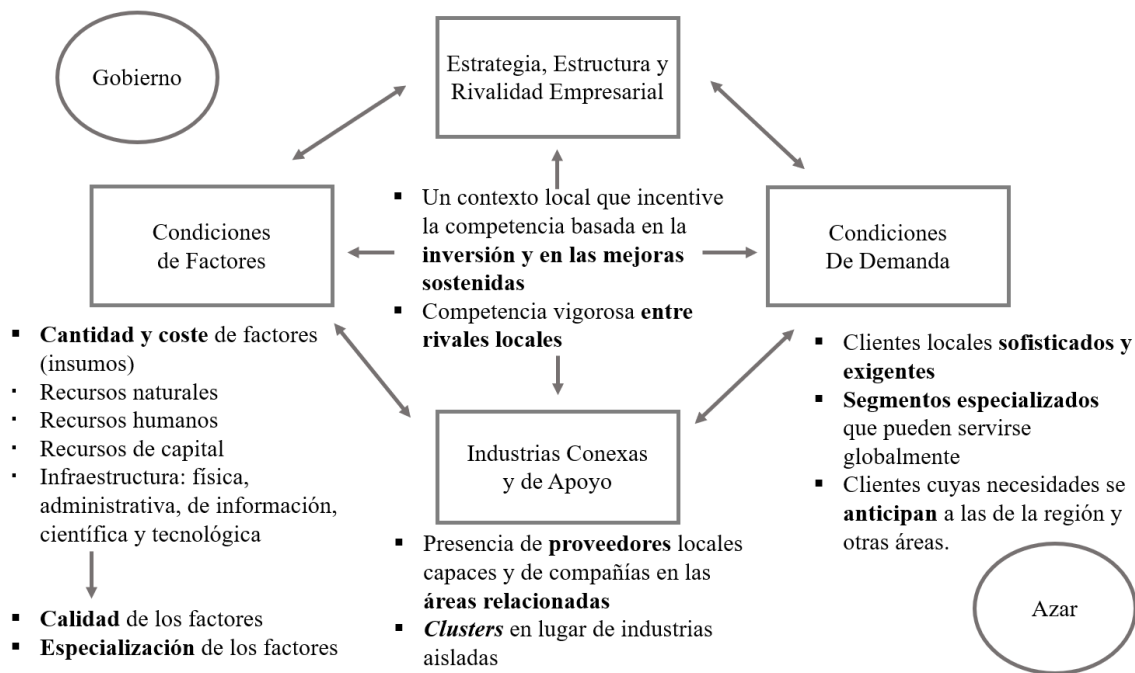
Gobierno

Estrategia, Estructura y Rivalidad Empresarial

Condiciones de Factores

▪ Un contexto local que incentive la competencia basada en la **inversión y en las mejoras sostenidas**
▪ Competencia vigorosa **entre rivales locales**

Condiciones De Demanda

▪ **Cantidad y coste** de factores (insumos)
· Recursos naturales
· Recursos humanos
· Recursos de capital
· Infraestructura: física, administrativa, de información, científica y tecnológica

▪ **Calidad** de los factores
▪ **Especialización** de los factores

Industrias Conexas y de Apoyo

▪ Presencia de **proveedores** locales capaces y de compañías en las **áreas relacionadas**
▪ ***Clusters*** en lugar de industrias aisladas

▪ Clientes locales **sofisticados y exigentes**
▪ **Segmentos especializados** que pueden servirse globalmente
▪ Clientes cuyas necesidades se **anticipan** a las de la región y otras áreas.

Azar